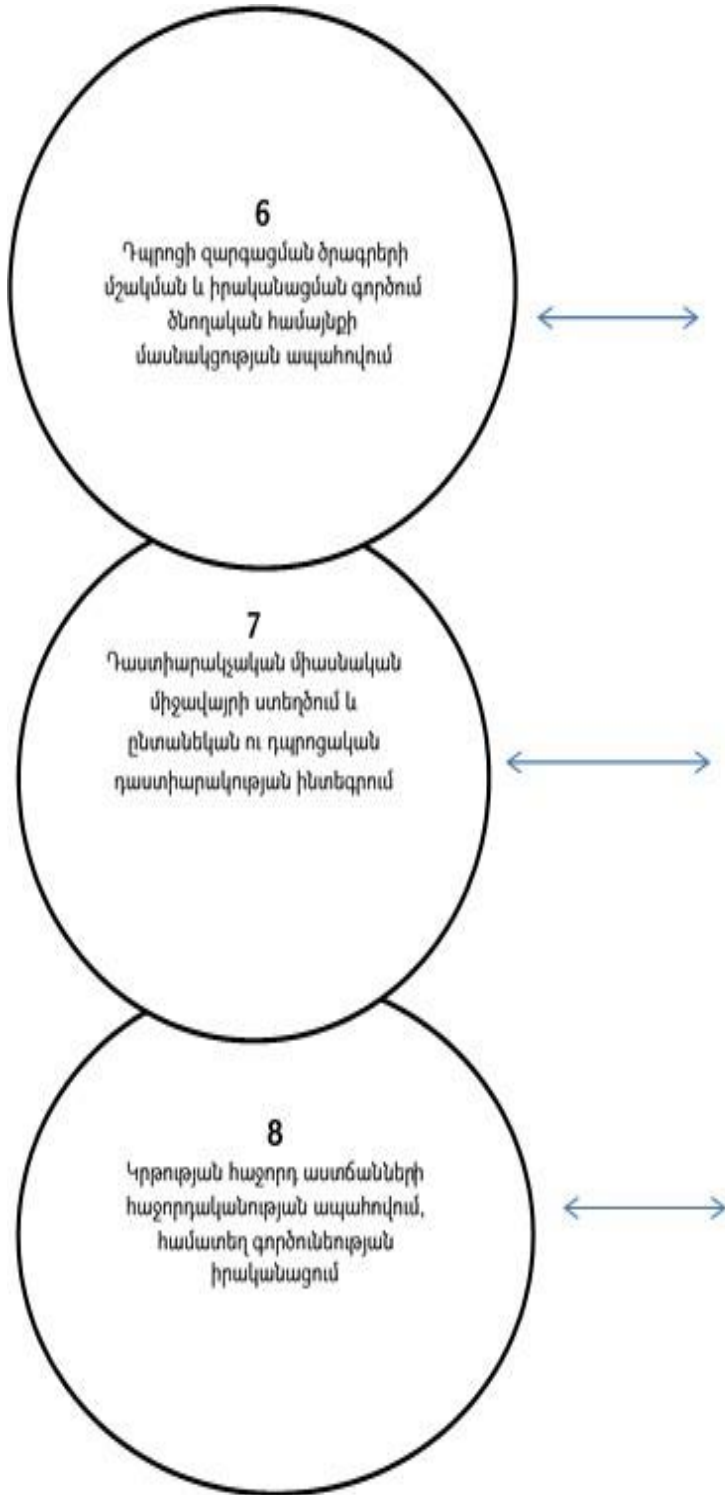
6
Դպրոցի զարգացման ծրագրերի մշակման և իրականացման գործում ծնողական համայնքի մասնակցության ապահովում

7
Դաստիարակչական միասնական միջավայրի ստեղծում և ընտանեկան ու դպրոցական դաստիարակության ինտեգրում

8
Կրթության հաջորդ աստճանների հաջորդականության ապահովում, համատեղ գործունեության իրականացում